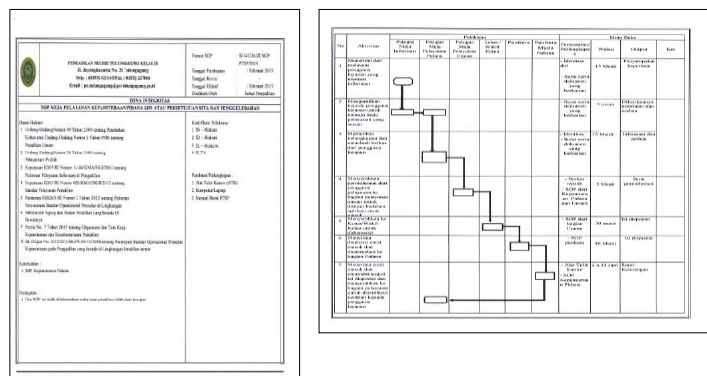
PENGADILAN NEGERI TULUNGAGUNG KELAS IB
Jl. Jayengkusuma No. 25 Tulungagung
Telp. : (0355) 321410 Fax. : (0355) 327666
Email : pn.tulungagung@pn-tulungagung.go.id

| Nomor SOP | W14.U26/25/SOP PTSP/2019 |
|---|---|
| Tanggal Pembuatan | 1 Februari 2019 |
| Tanggal Revisi | |
| Tanggal Efektif | 1 Februari 2019 |
| Disahkan Oleh | Ketua Pengadilan |

ZONA INTEGRITAS

SOP MEJA PELAYANAN KEPANITERAAN PIDANA IZIN ATAU PERSETUJUAN SITA DAN PENGGELEDAHAN

Dasar Hukum:
1. Undang-Undang Nomor 49 Tahun 2009 tentang Perubahan Kedua atas Undang-Undang Nomor 2 Tahun 1986 tentang Peradilan Umum
2. Undang-Undang Nomor 25 Tahun 2009 tentang Pelayanan Publik
3. Keputusan KMA RI Nomor 1-144/KMA/SK/I/2011 tentang Pedoman Pelayanan Informasi di Pengadilan
4. Keputusan KMA RI Nomor 026/KMA/SK/II/2012 tentang Standar Pelayanan Peradilan
5. Peraturan SEKMA RI Nomor 1 Tahun 2012 tentang Pedoman Penyusunan Standar Operasional Prosedur di Lingkungan
6. Mahkamah Agung dan Badan Peradilan yang Berada Di Bawahnya
7. Perma No. 7 Tahun 2015 tentang Organisasi dan Tata Kerja Kepaniteraan dan Kesekretariatan Peradilan
8. SK Dirjen No. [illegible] tentang Penerapan Standar Operasional Prosedur Kepaniteraan pada Pengadilan yang berada di Lingkungan Peradilan umum

Kualifikasi Pelaksana :
1. S1 - Hukum
2. S2 - Hukum
3. SL - Hukum
4. D.3/A

Peralatan/Perlengkapan :
1. Alat Tulis Kantor (ATK)
2. Komputer/Laptop
3. Manual Book PTSP

Keterkaitan :
1. SOP Kepaniteraan Pidana

Peringatan :
1. Jika SOP ini tidak dilaksanakan maka akan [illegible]

| No | Aktivitas | Pelaksana: Petugas Meja Informasi | Petugas Meja Pelayanan Pidana | Petugas Meja Pelayanan Umum | Ketua / Wakil Ketua | Panitera | Panitera Muda Pidana | Mutu Baku: Persyaratan / Perlengkapan | Waktu | Output | Ket |
|---|---|---|---|---|---|---|---|---|---|---|---|
| 1 | Menerima dan melayani pengguna layanan yang meminta informasi | | | | | | | - Identitas diri; - Surat yang diketahui yang berhubungan | 15 Menit | Penyampaian Informasi | |
| 2 | Mengarahkan kepada pengguna layanan untuk menuju meja pelayanan yang sesuai | | | | | | | - Surat surat diketahui yang berhubungan | 5 menit | Diketahuinya pelayanan dan tujuan | |
| 3 | Menerima dan memeriksa kelengkapan dan membuat berkas dari pengguna layanan | | | | | | | - Identitas diri; - Surat surat diketahui yang berhubungan | 15 Menit | Informasi dan berkas | |
| 4 | Menyerahkan permohonan dari pengguna pelayanan ke bagian pelayanan umum untuk dibuat tanda terima | | | | | | | - Berkas untuk SOP dari Kepaniteraan Pidana dan Umum | 5 Menit | Surat permohonan | |
| 5 | Menyerahkan ke Ketua/Wakil Ketua untuk disposisi | | | | | | | - SOP dari bagian Umum | 30 menit | Ізі disposisi | |
| 6 | Menerima disposisi surat untuk diteruskan ke bagian Pidana | | | | | | | - Surat disposisi | 30 Menit | Isi disposisi | |
| 7 | Menerima surat untuk dan membuat ketetapan izin atau persetujuan ke bagian pelayanan untuk diserahkan kepada pengguna layanan | | | | | | | - Alat Tulis Kantor; - SOP kepaniteraan Pidana | 1 x 24 Jam | Surat Ketetapan | |